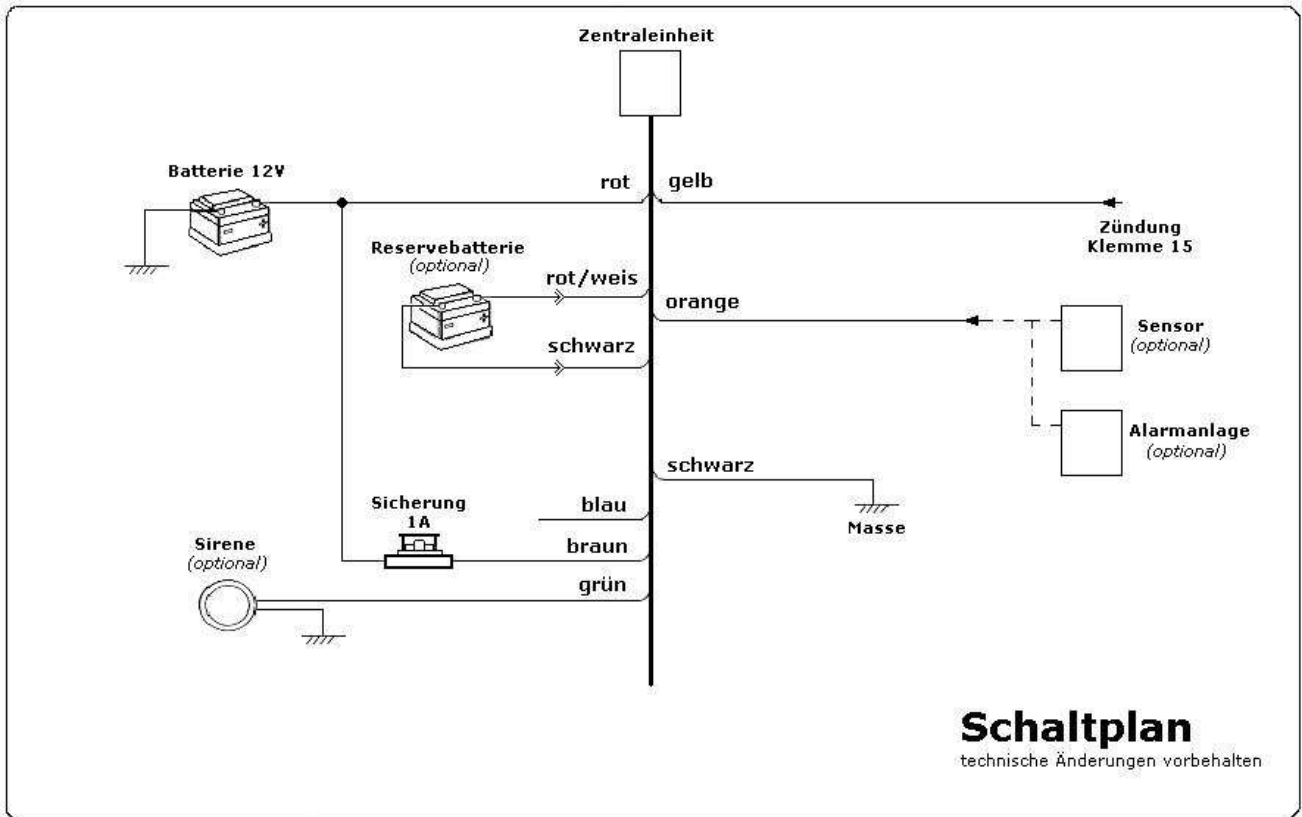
Zentraleinheit

Batterie 12V

rot

gelb

Zündung
Klemme 15

Reservebatterie
(optional)

rot/weis

orange

Sensor
(optional)

schwarz

Alarmanlage
(optional)

schwarz

Masse

Sicherung
1A

blau

Sirene
(optional)

braun

grün

Schaltplan
technische Änderungen vorbehalten